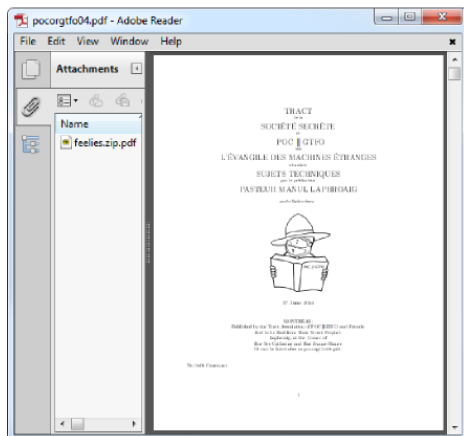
pocorgtfo04.pdf - Adobe Reader

File Edit View Window Help

Attachments

Name

feelies.zip.pdf

TRACT
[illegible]
SOCIÉTÉ SECRÈTE
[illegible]
POC || GTFO
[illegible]
L'ÉVANGILE DES MACHINES ÉTRANGES
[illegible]
SUJETS TECHNIQUES
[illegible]
PASTEUR MANUL LAPHROAIG
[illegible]

POC || GTFO

17 June 2014

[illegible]
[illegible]
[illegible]
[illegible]
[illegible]
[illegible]

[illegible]

1